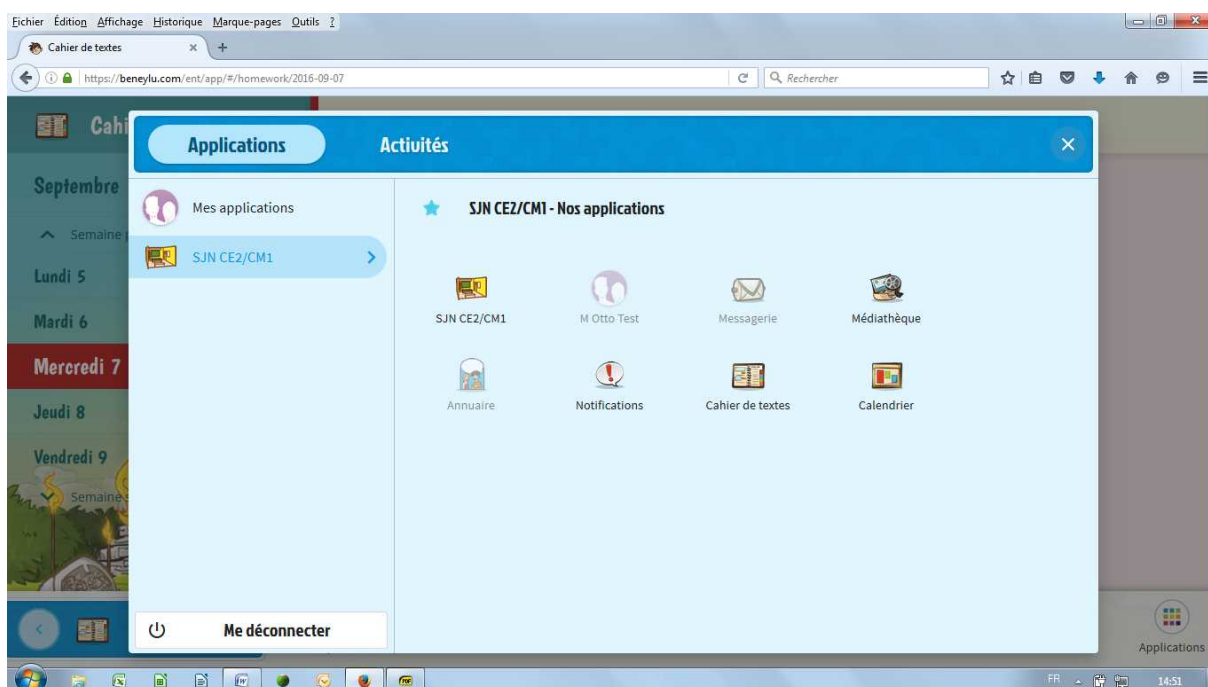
Fichier Édition Affichage Historique Marque-pages Outils ?

Cahier de textes × +

https://beneylu.com/ent/app/#/homework/2016-09-07

Rechercher

Cahi

Septembre

Semaine

Lundi 5

Mardi 6

Mercredi 7

Jeudi 8

Vendredi 9

Semaine

Applications

Activités

Mes applications

SJN CE2/CM1

SJN CE2/CM1 - Nos applications

SJN CE2/CM1

M Otto Test

Messagerie

Médiathèque

Annuaire

Notifications

Cahier de textes

Calendrier

Me déconnecter

Applications

FR

14:51